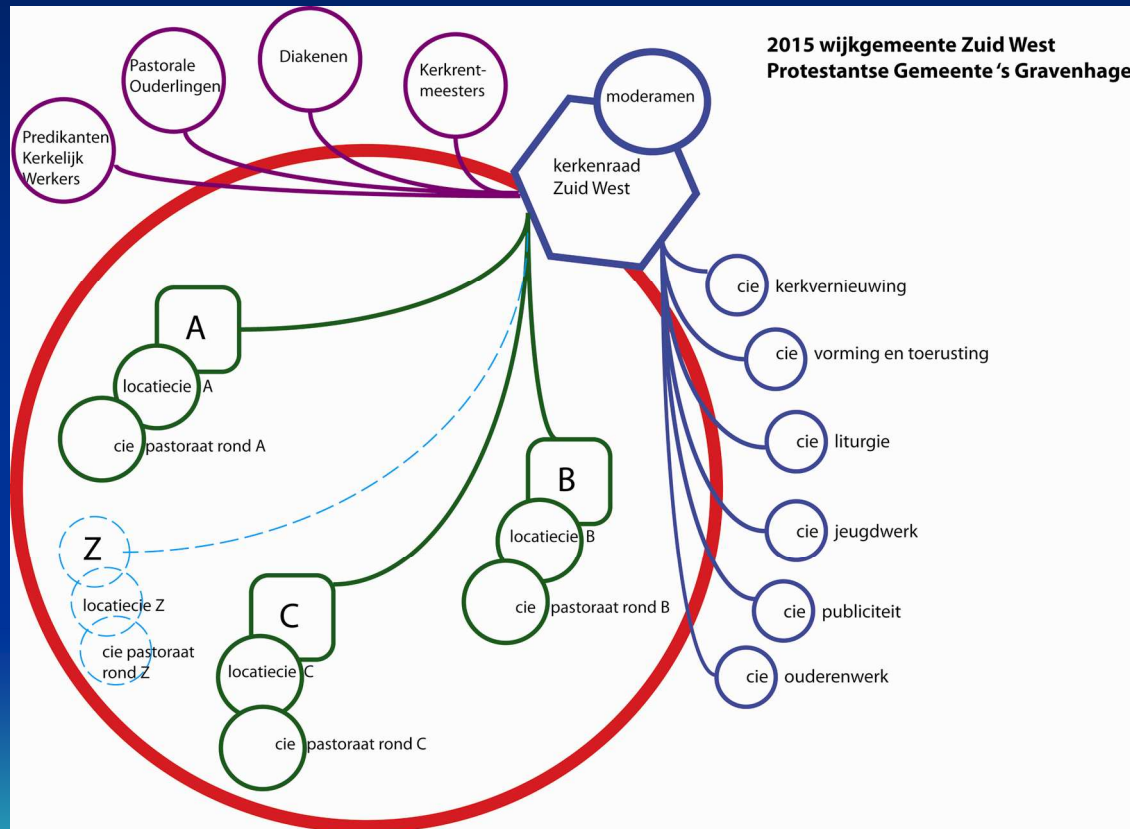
2015 wijkgemeente Zuid West
Protestantse Gemeente 's Gravenhage

Pastorale Ouderlingen

Diakenen

Kerkrentmeesters

Predikanten Kerkelijk Werkers

moderamen

kerkenraad Zuid West

cie kerkvernieuwing

cie vorming en toerusting

cie liturgie

cie jeugdwerk

cie publiciteit

cie ouderenwerk

A

locatiecie A

cie pastoraat rond A

B

locatiecie B

cie pastoraat rond B

Z

locatiecie Z

cie pastoraat rond Z

C

locatiecie C

cie pastoraat rond C